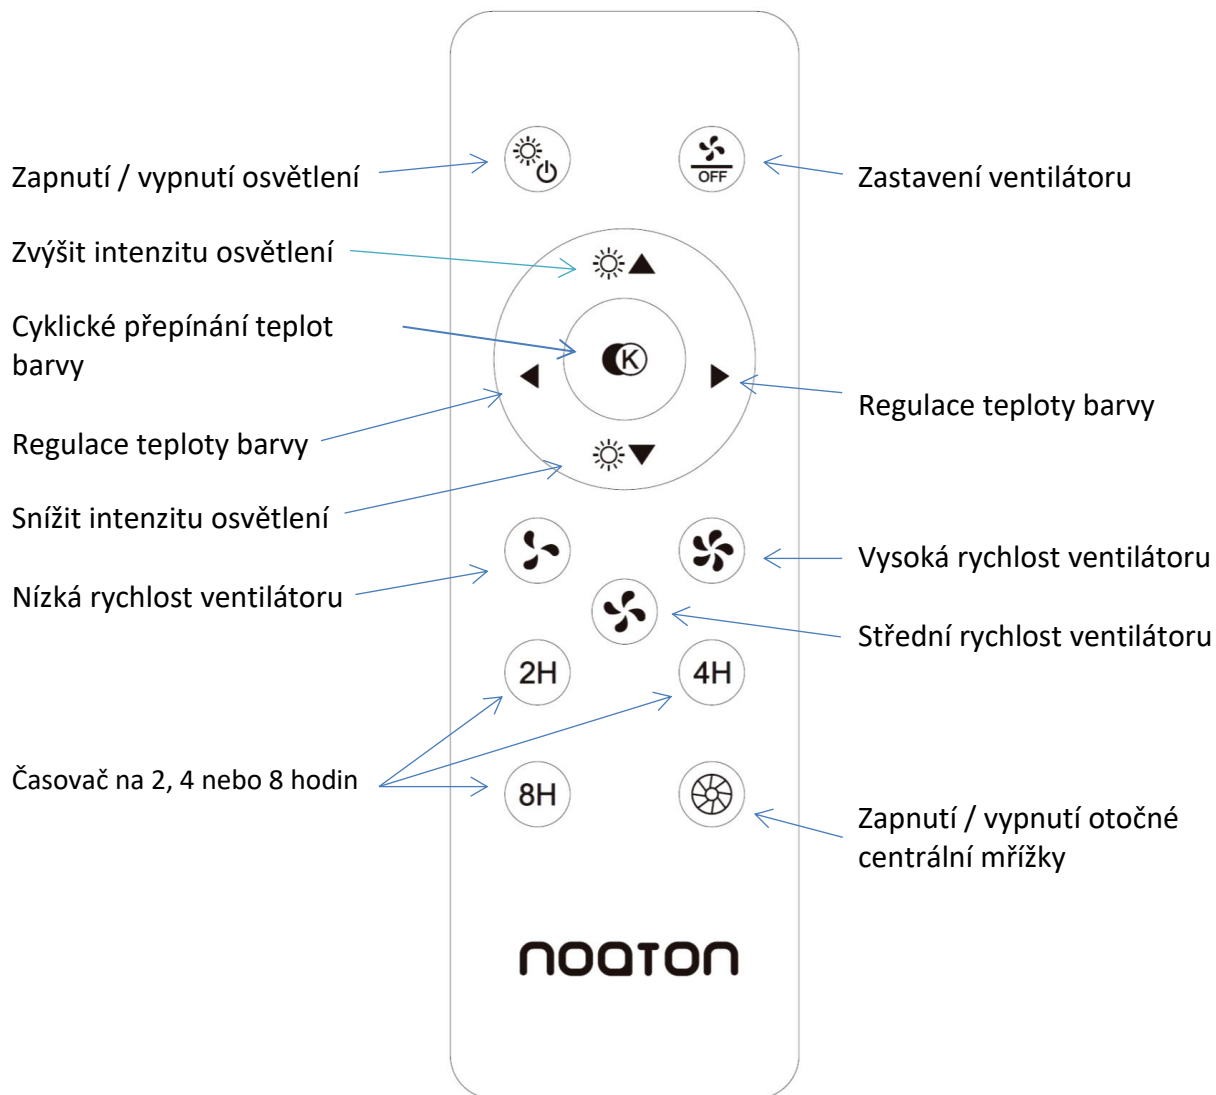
Zapnutí / vypnutí osvětlení

OFF

Zastavení ventilátoru

Zvýšit intenzitu osvětlení

Cyklické přepínání teplot barvy

K

Regulace teploty barvy

Regulace teploty barvy

Snížit intenzitu osvětlení

Vysoká rychlost ventilátoru

Nízká rychlost ventilátoru

Střední rychlost ventilátoru

2H

4H

Časovač na 2, 4 nebo 8 hodin

8H

Zapnutí / vypnutí otočné centrální mřížky

NOATON